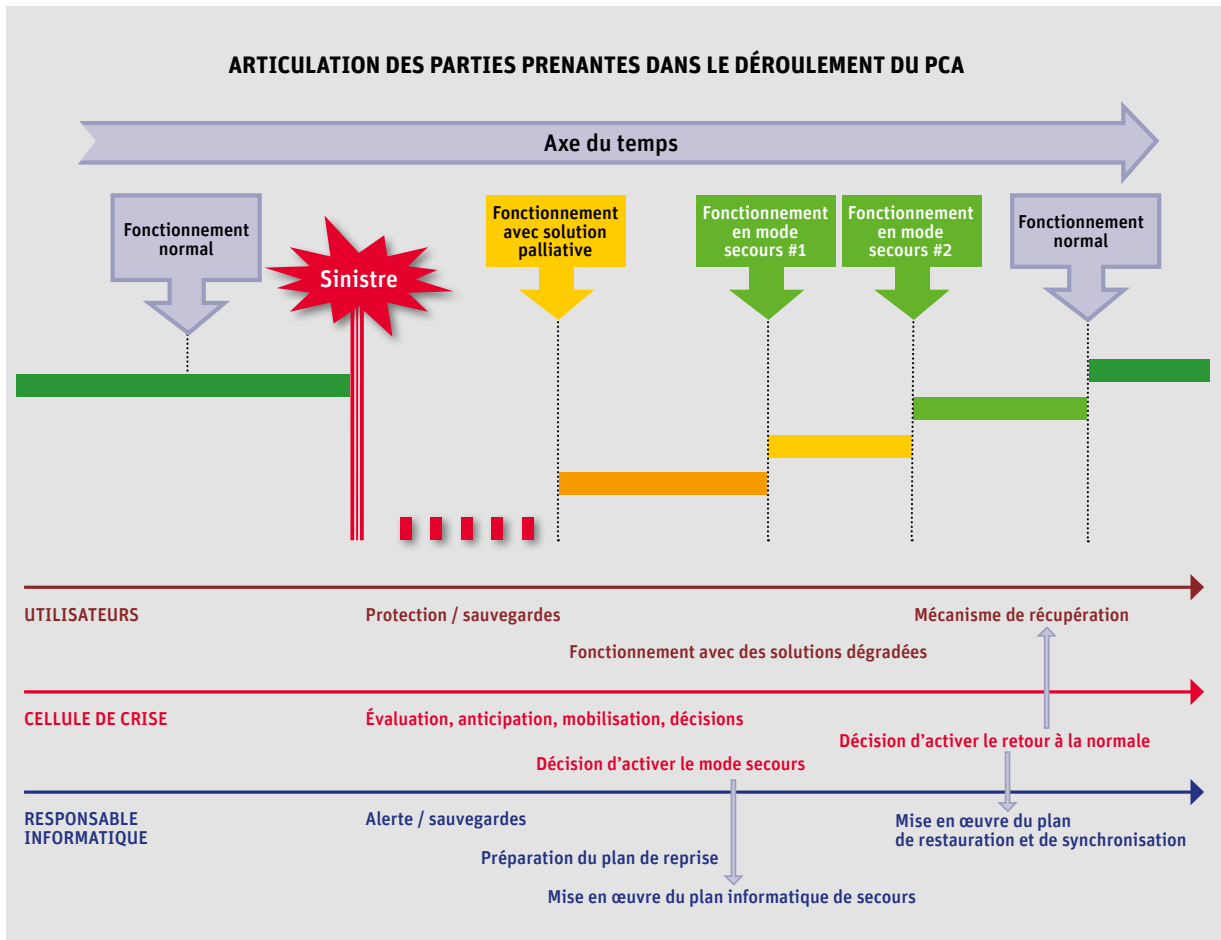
ARTICULATION DES PARTIES PRENANTES DANS LE DÉROULEMENT DU PCA

Axe du temps

Fonctionnement normal

Sinistre

Fonctionnement avec solution palliative

Fonctionnement en mode secours #1

Fonctionnement en mode secours #2

Fonctionnement normal

UTILISATEURS

Protection / sauvegardes

Mécanisme de récupération

Fonctionnement avec des solutions dégradées

CELLULE DE CRISE

Évaluation, anticipation, mobilisation, décisions

Décision d'activer le retour à la normale

Décision d'activer le mode secours

RESPONSABLE INFORMATIQUE

Alerte / sauvegardes

Mise en œuvre du plan de restauration et de synchronisation

Préparation du plan de reprise

Mise en œuvre du plan informatique de secours